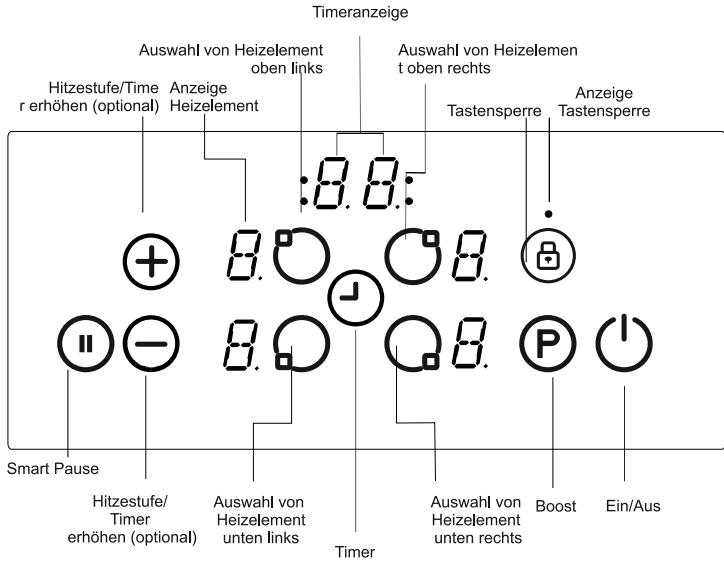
Timeranzeige

Auswahl von Heizelement oben links

Auswahl von Heizelemen t oben rechts

Hitzestufe/Time r erhöhen (optional)

Anzeige Heizelement

Anzeige Tastensperre

Tastensperre

P

Smart Pause

Hitzestufe/ Timer erhöhen (optional)

Auswahl von Heizelement unten links

Timer

Auswahl von Heizelement unten rechts

Boost

Ein/Aus